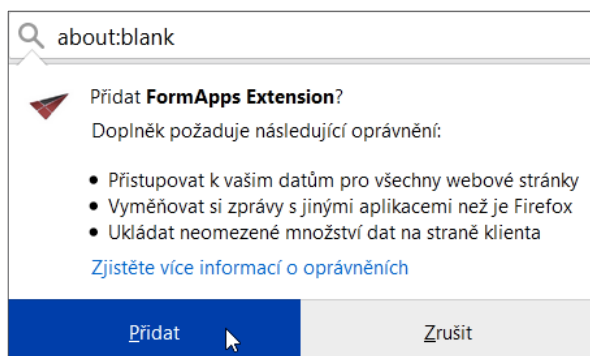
about:blank

Přidat **FormApps Extension**?

Doplněk požaduje následující oprávnění:

- Přistupovat k vašim datům pro všechny webové stránky
- Vyměňovat si zprávy s jinými aplikacemi než je Firefox
- Ukládat neomezené množství dat na straně klienta

Zjistěte více informací o oprávněních

Přidat

Zrušit